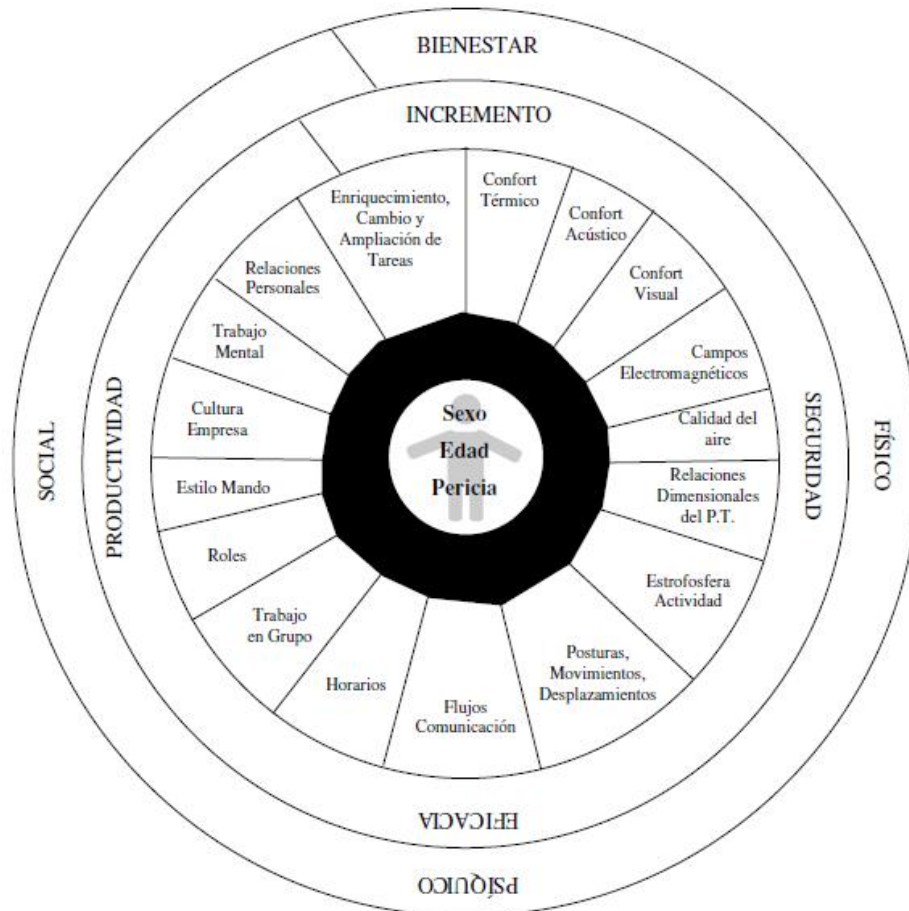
BIENESTAR

INCREMENTO

Confort Térmico

Confort Acústico

Confort Visual

Campos Electromagnéticos

Calidad del aire

Relaciones Dimensionales del P.T.

Estrofosfera Actividad

Posturas, Movimientos, Desplazamientos

Flujos Comunicación

Horarios

Trabajo en Grupo

Roles

Estilo Mando

Cultura Empresa

Trabajo Mental

Relaciones Personales

Enriquecimiento, Cambio y Ampliación de Tareas

Sexo
Edad
Pericia

SOCIAL

PRODUCTIVIDAD

SEGURIDAD

FÍSICO

EFICACIA

PSÍQUICO